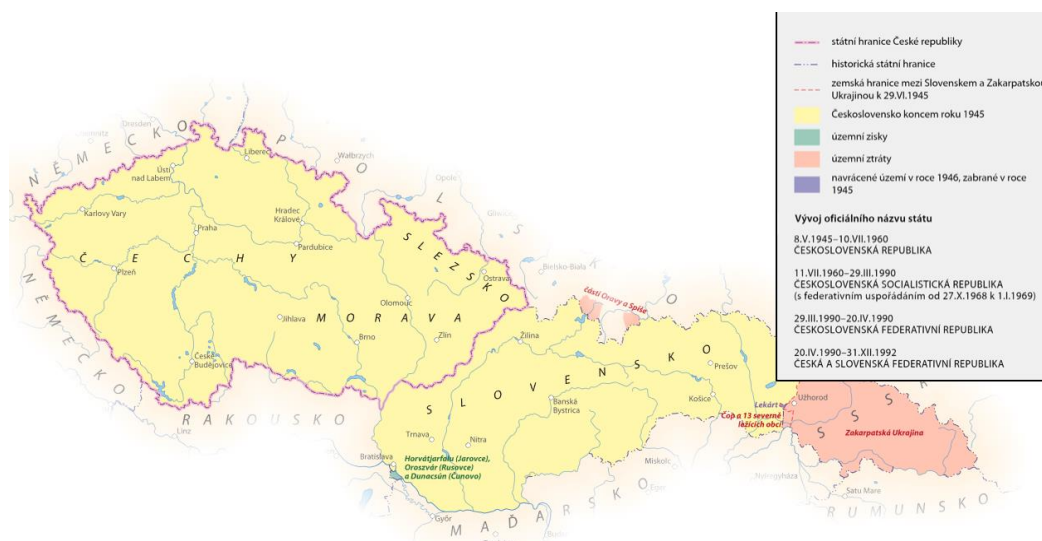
státní hranice České republiky
historická státní hranice
zemská hranice mezi Slovenskem a Zakarpatskou Ukrajinou k 29.VI.1945
Československo koncem roku 1945
územní zisky
územní ztráty
navrácené území v roce 1946, zabrané v roce 1945

Vývoj oficiálního názvu státu

8.V.1945–10.VII.1960
ČESKOSLOVENSKÁ REPUBLIKA

11.VII.1960–29.III.1990
ČESKOSLOVENSKÁ SOCIALISTICKÁ REPUBLIKA
(s federativním uspořádáním od 27.X.1968 k 1.I.1969)

29.III.1990–20.IV.1990
ČESKOSLOVENSKÁ FEDERATIVNÍ REPUBLIKA

20.IV.1990–31.XII.1992
ČESKÁ A SLOVENSKÁ FEDERATIVNÍ REPUBLIKA

NĚMECKO
POLSKO
NĚMECKO
Dresden
Liberec
Wałbrzych
Ústí nad Labem
Opole
Karlovy Vary
Hradec Králové
Praha
Pardubice
SLEZSKO
Č E C H Y
Plzeň
Ostrava
Bielsko-Biała
části Oravy a Spiše
Olomouc
Jihlava
M O R A V A
Brno
Zlín
Žilina
České Budějovice
S L O V E N S K O
Prešov
Banská Bystrica
Košice
Lekárt
Užhorod
Čop a 13 severně ležících obcí
RAKOUSKO
Linz
Trnava
Nitra
Zakarpatská Ukrajina
Bratislava
Horvátjarfalu (Jarovce), Oroszvár (Rusovce) a Dunacsún (Čunovo)
Miskolc
Nyíregyháza
Satu Mare
Győr
MAĎARSKO
RUMUNSKO
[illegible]